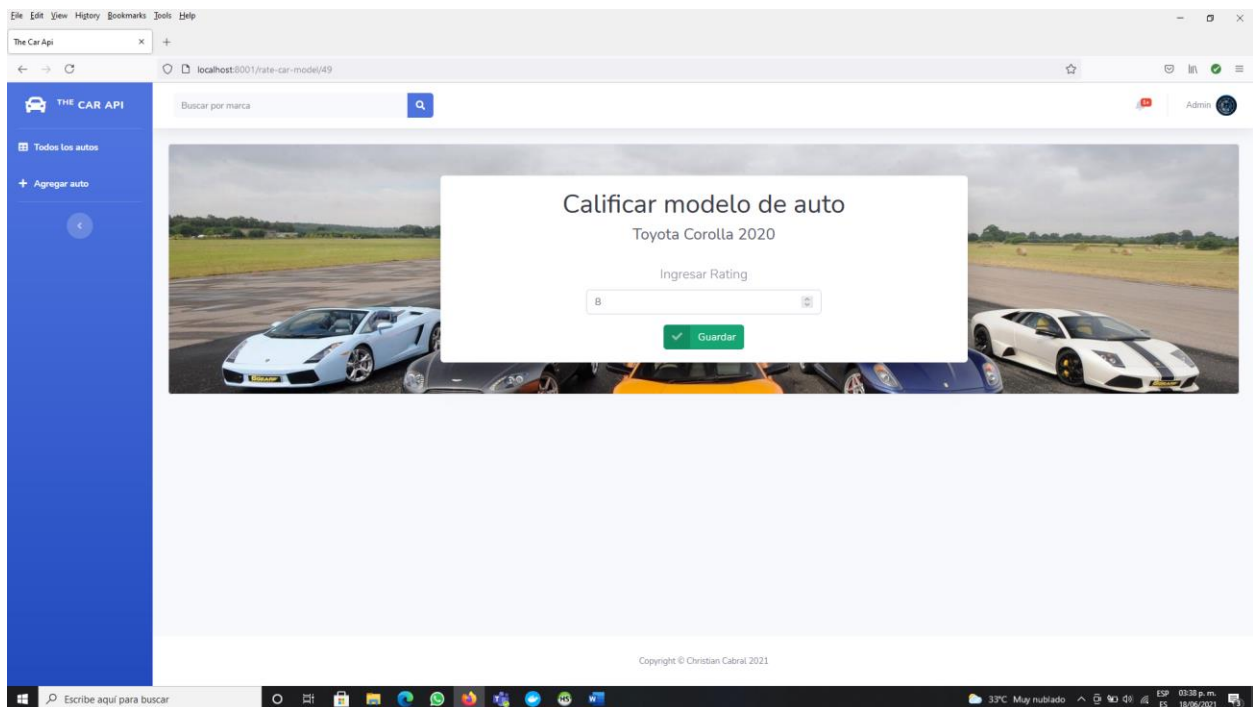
File Edit View History Bookmarks Tools Help

The Car Api

localhost:8001/rate-car-model/49

THE CAR API

Buscar por marca

Admin

Todos los autos

+ Agregar auto

Calificar modelo de auto

Toyota Corolla 2020

Ingresar Rating

8

Guardar

Copyright © Christian Cabral 2021

Escribe aquí para buscar

33°C Muy nublado

ESP ES

03:38 p. m. 18/06/2021